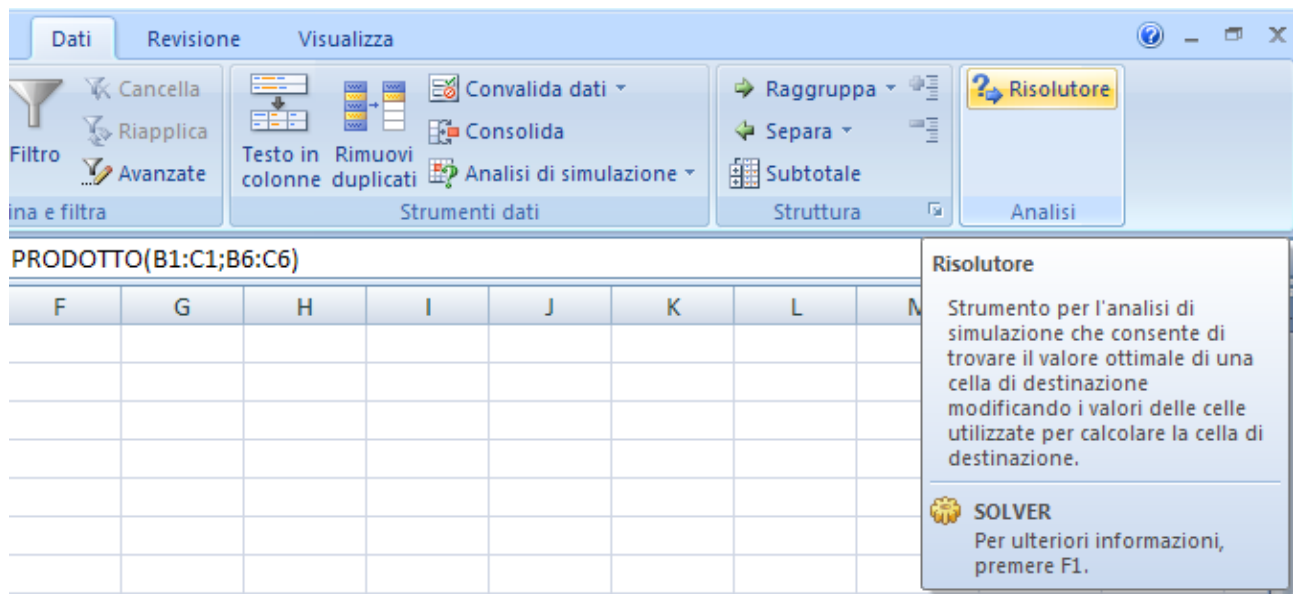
Dati Revisione Visualizza

Filtro
Cancella
Riapplica
Avanzate
ina e filtra

Testo in colonne
Rimuovi duplicati
Convalida dati
Consolida
Analisi di simulazione
Strumenti dati

Raggruppa
Separa
Subtotale
Struttura

Risolutore
Analisi

PRODOTTO(B1:C1;B6:C6)

| F | G | H | I | J | K | L | M |
|---|---|---|---|---|---|---|---|

Risolutore

Strumento per l'analisi di simulazione che consente di trovare il valore ottimale di una cella di destinazione modificando i valori delle celle utilizzate per calcolare la cella di destinazione.

SOLVER
Per ulteriori informazioni, premere F1.